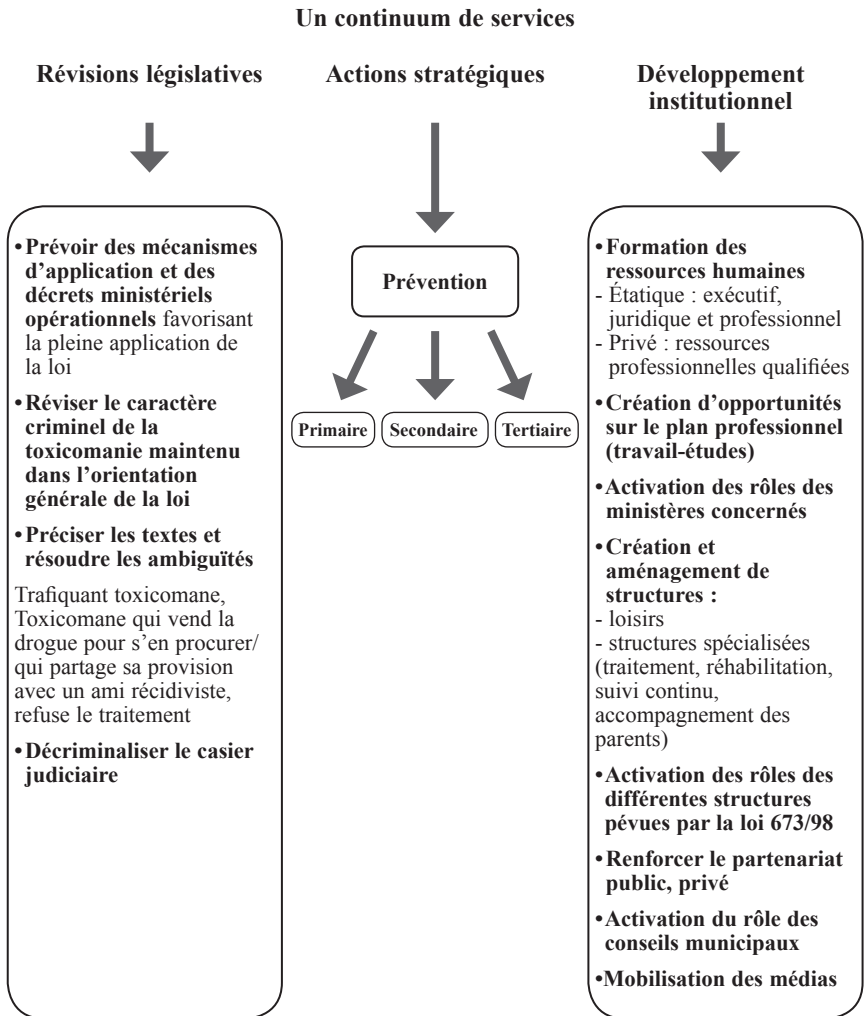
Un continuum de services

Révisions législatives

Actions stratégiques

Développement institutionnel

• Prévoir des mécanismes d'application et des décrets ministériels opérationnels favorisant la pleine application de la loi

• Réviser le caractère criminel de la toxicomanie maintenu dans l'orientation générale de la loi

• Préciser les textes et résoudre les ambiguïtés

Trafiquant toxicomane, Toxicomane qui vend la drogue pour s'en procurer/ qui partage sa provision avec un ami récidiviste, refuse le traitement

• Décriminaliser le casier judiciaire

Prévention

Primaire

Secondaire

Tertiaire

• Formation des ressources humaines
- Étatique : exécutif, juridique et professionnel
- Privé : ressources professionnelles qualifiées

• Création d'opportunités sur le plan professionnel (travail-études)

• Activation des rôles des ministères concernés

• Création et aménagement de structures :
- loisirs
- structures spécialisées (traitement, réhabilitation, suivi continu, accompagnement des parents)

• Activation des rôles des différentes structures pévues par la loi 673/98

• Renforcer le partenariat public, privé

• Activation du rôle des conseils municipaux

• Mobilisation des médias